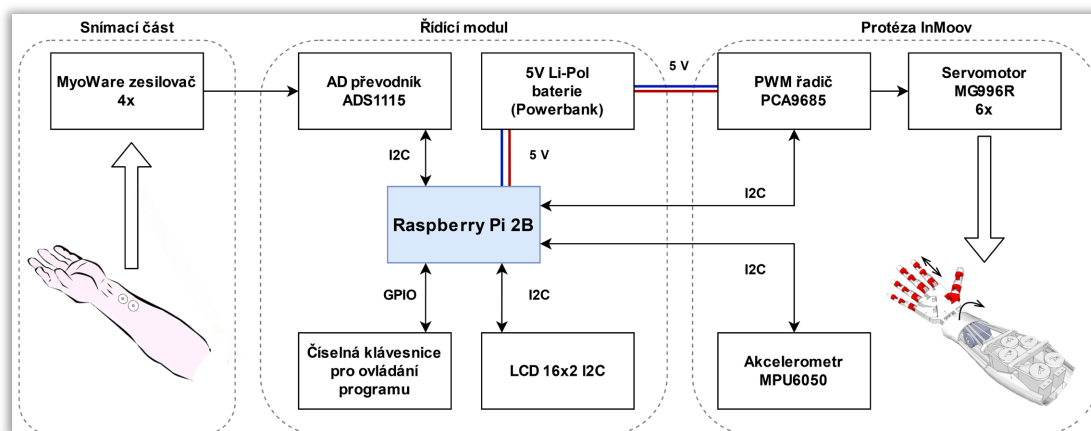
Snímací část

MyoWare zesilovač 4x

Řídící modul

AD převodník ADS1115

5V Li-Pol baterie (Powerbank)

5 V

I2C

5 V

Raspberry Pi 2B

GPIO

I2C

Číselná klávesnice pro ovládání programu

LCD 16x2 I2C

Protéza InMoov

PWM řadič PCA9685

Servomotor MG996R 6x

I2C

I2C

Akcelerometr MPU6050